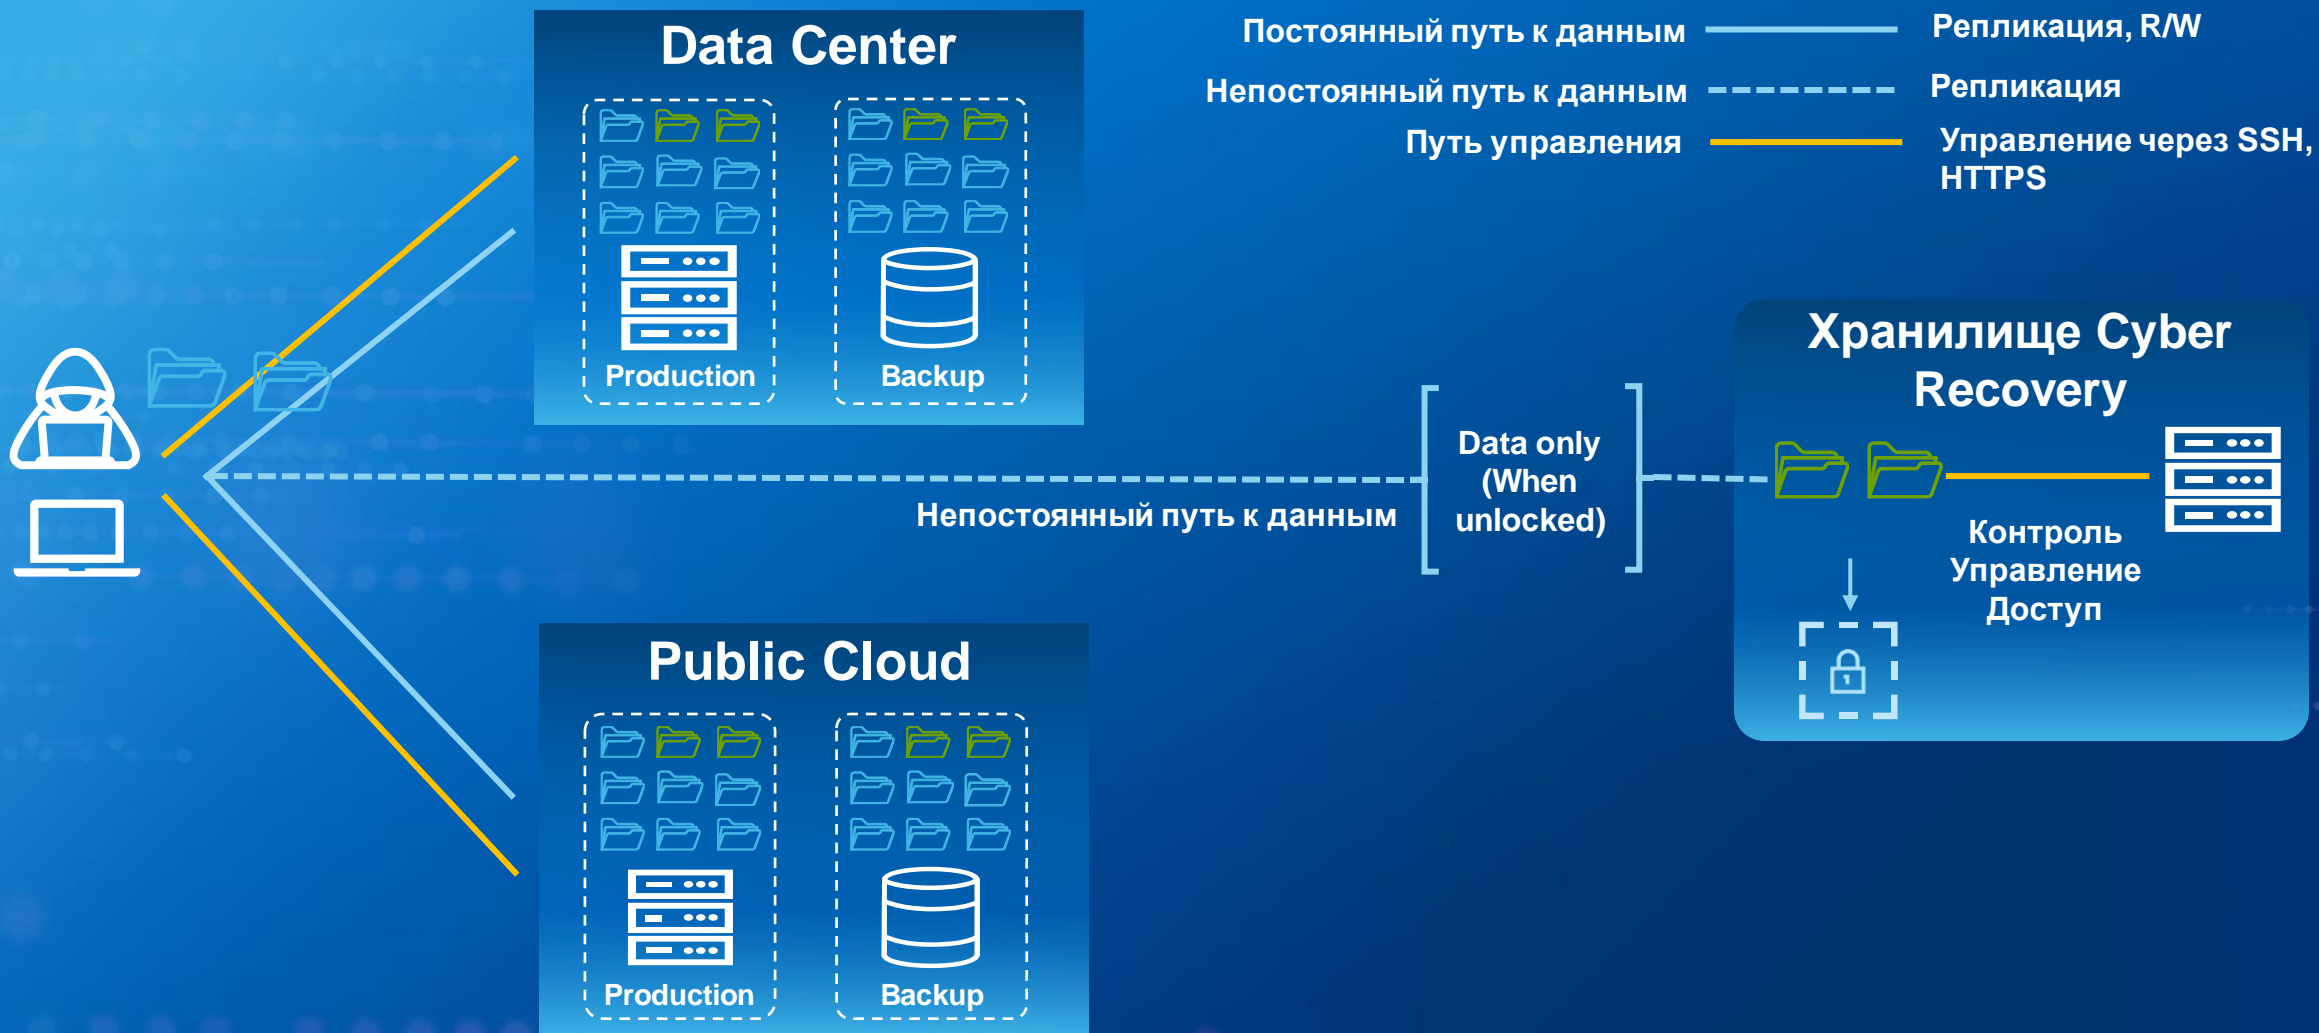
Data Center

Production

Backup

Постоянный путь к данным — Репликация, R/W

Непостоянный путь к данным — Репликация

Путь управления — Управление через SSH, HTTPS

Хранилище Cyber Recovery

Data only (When unlocked)

Непостоянный путь к данным

Контроль
Управление
Доступ

Public Cloud

Production

Backup